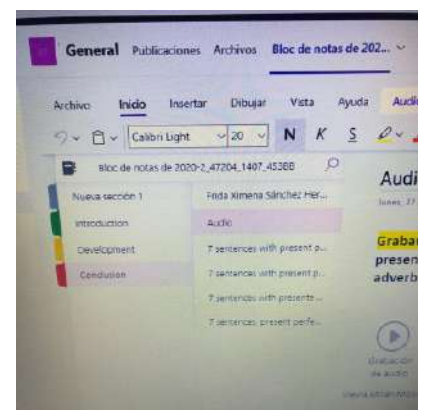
General Publicaciones Archivos Bloc de notas de 202...

Archivo Inicio Insertar Dibujar Vista Ayuda Audi

Calibri Light 20 N K S

Bloc de notas de 2020-2_47204_1407_45388

Nueva sección 1
Introduction
Development
Conclusion

Frida Ximena Sánchez Her...
Audio
7 sentences with present p...
7 sentences with present p...
7 sentences with presente ...
7 sentences: present perfe...

Audi
lunes 27

Grabar
presen
adverb

Grabación de audio

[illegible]